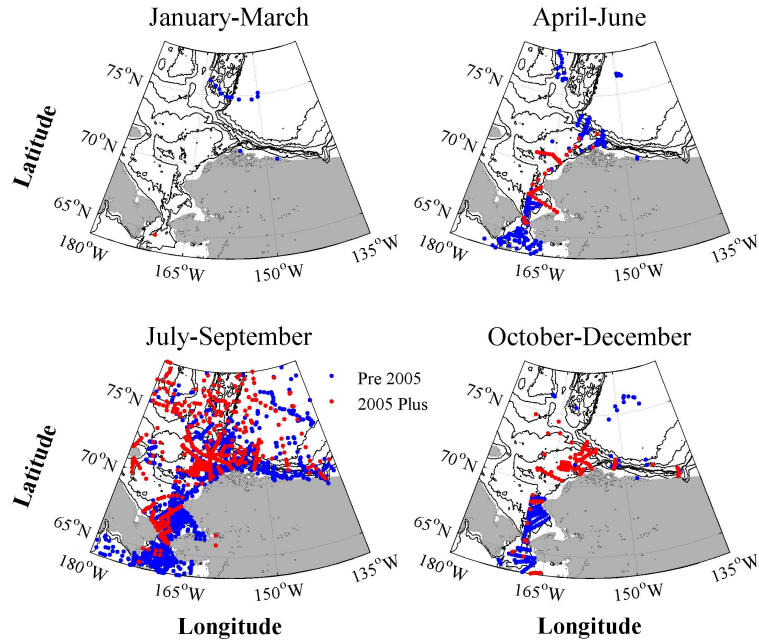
January-March

$75^oN$
$70^oN$
$65^oN$
$180^oW$
$165^oW$
$150^oW$
$135^oW$

April-June

$75^oN$
$70^oN$
$65^oN$
$180^oW$
$165^oW$
$150^oW$
$135^oW$

Latitude

July-September

Pre 2005
2005 Plus

$75^oN$
$70^oN$
$65^oN$
$180^oW$
$165^oW$
$150^oW$
$135^oW$

October-December

$75^oN$
$70^oN$
$65^oN$
$180^oW$
$165^oW$
$150^oW$
$135^oW$

Latitude

Longitude

Longitude